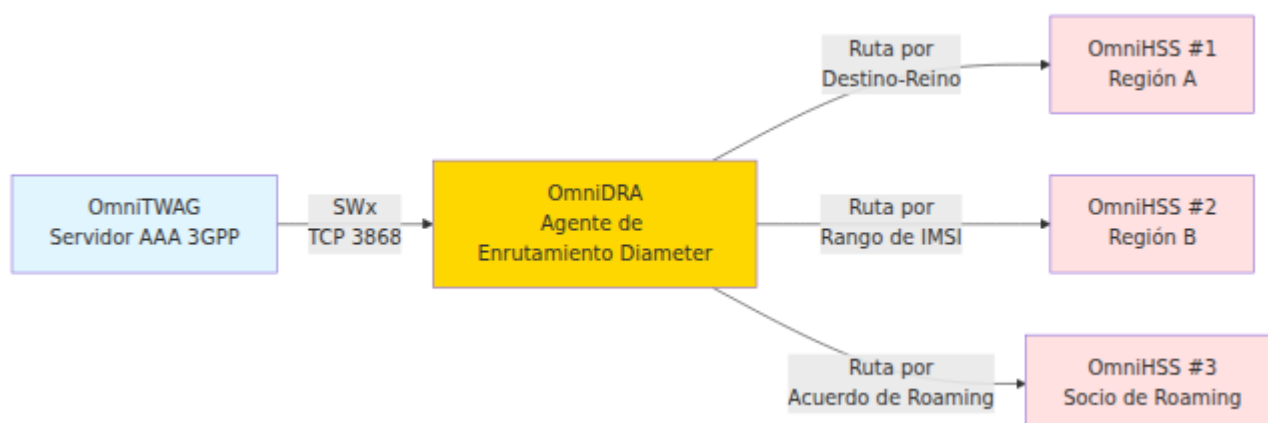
OmniTWAG
Servidor AAA 3GPP

SWx
TCP 3868

OmniDRA
Agente de
Enrutamiento Diameter

Ruta por
Destino-Reino

OmniHSS #1
Región A

Ruta por
Rango de IMSI

OmniHSS #2
Región B

Ruta por
Acuerdo de Roaming

OmniHSS #3
Socio de Roaming